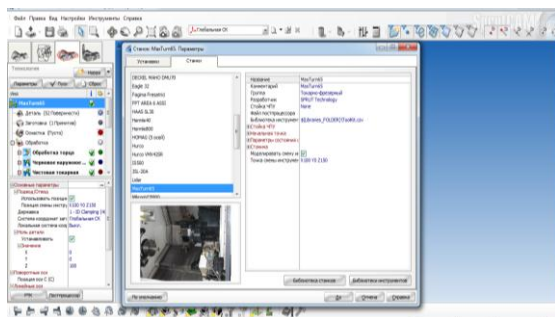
Файл Правка Вид Настройки Инструменты Справка

Технология

Параметры

MaxTurn65

Деталь (32 Поверхности)

Заготовка (1 Поверхности)

Оснастка (Пусто)

Обработка

Обработка торца

Черновая наружная

Чистовая токарная

Основные параметры

Использовать текущ

Позиция смены инструм

Державка

Система координат заг

Локальная система коор

Угол детали

Установить

Станок MaxTurn65. Параметры

Установка

Станки

DECKEL MAHO DMU70

Eagle 32

Fagima fresatrici

FPT ARES-6 6020

HAAS SL30

Hermle40

HOMAG (5-axel)

Hurco

Hurco VMX42Ui

IS300

JGL-204

MaxTurn65

Название | MaxTurn65
Комментарий | MaxTurn65
Группа | Токарно-фрезерный
Разработчик | SPRUT Technology
Стойка ЧПУ | None
Библиотека инструмен | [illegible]
Стойка ЧПУ
Начальная точка
Параметры
Станок
Моделировать смену ин
Точка смены инструмен | X 200 Y0 Z100

Библиотека станков

Библиотека инструментов

По умолчанию

ОК

Отмена

Справка